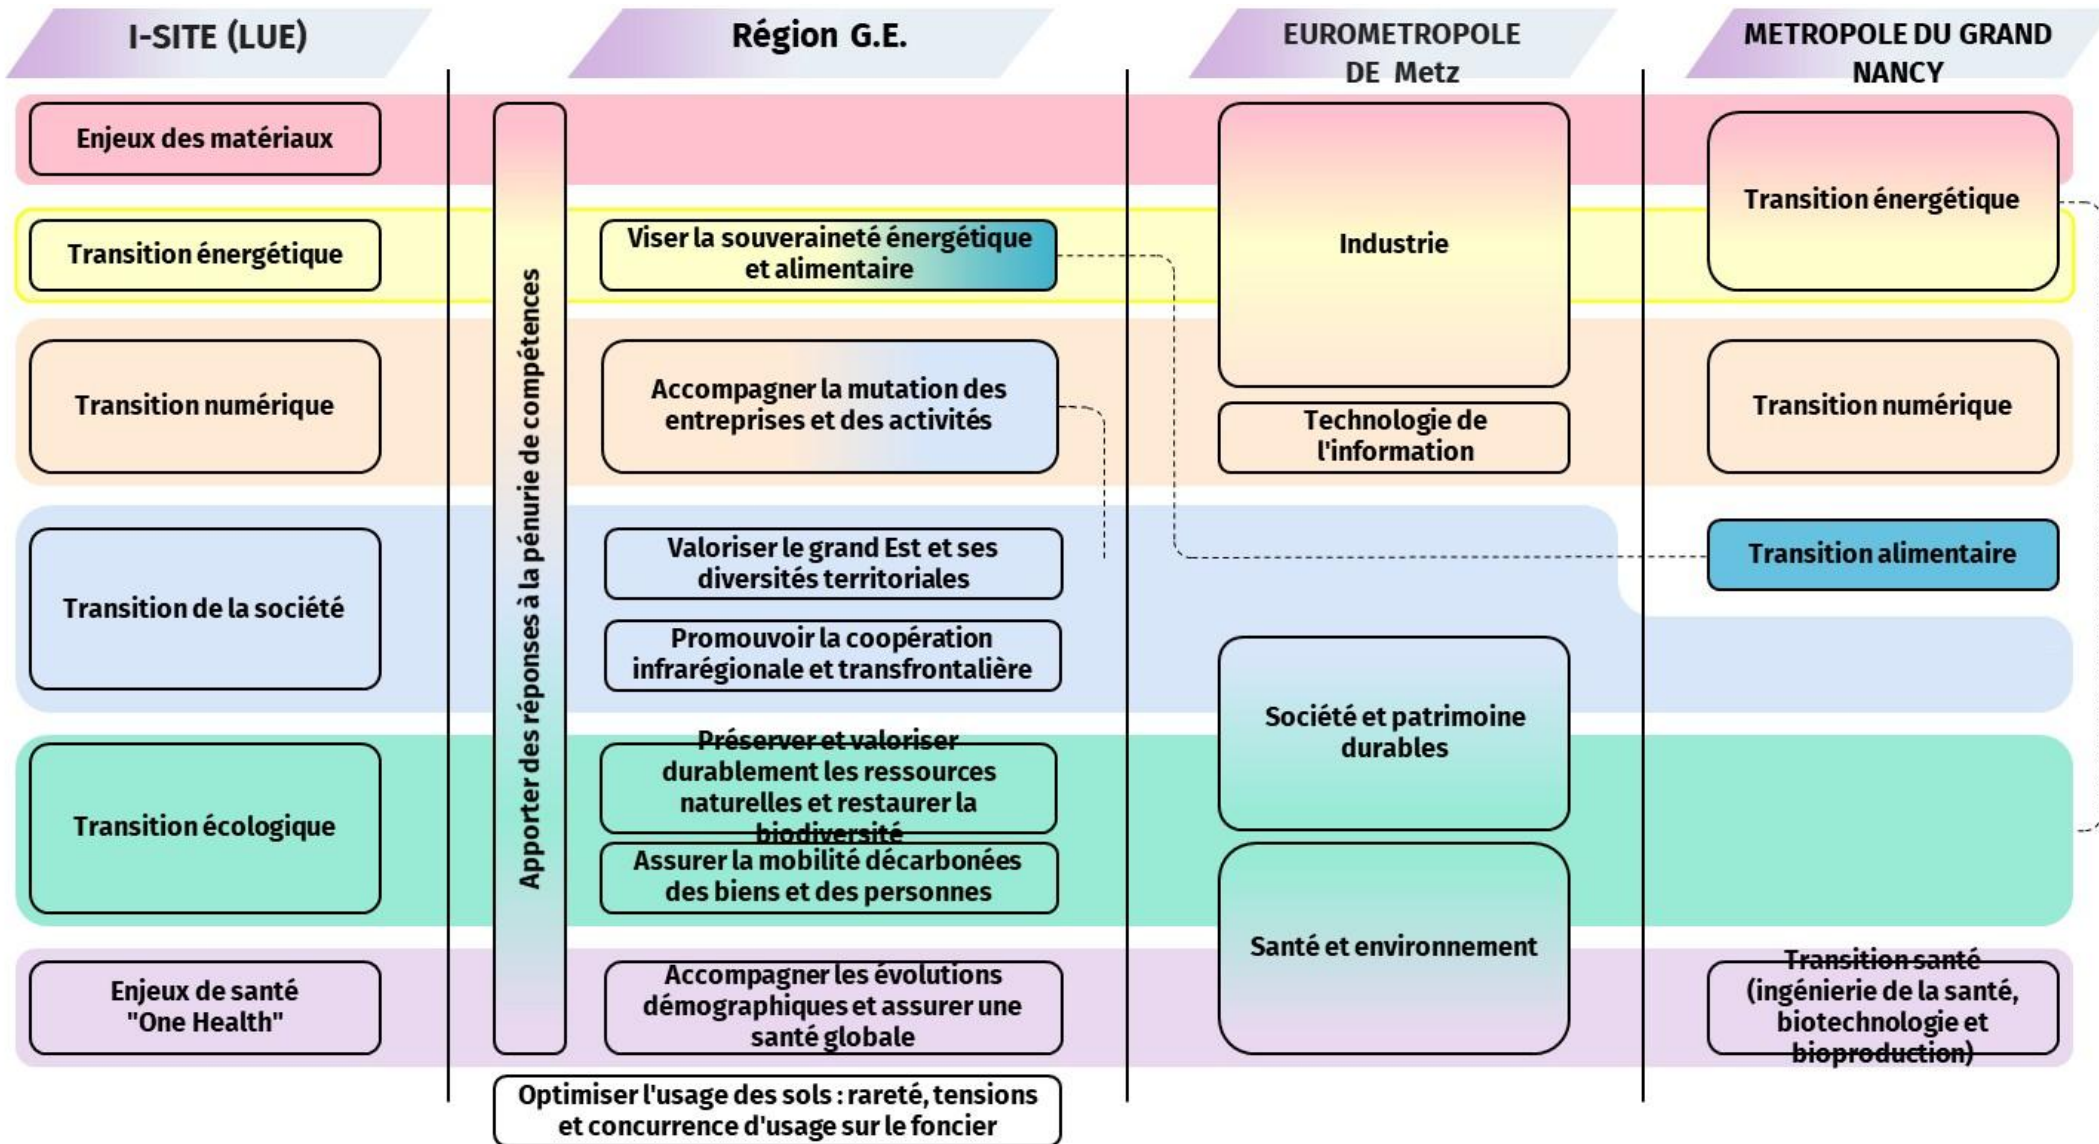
I-SITE (LUE)

Région G.E.

EUROMETROPOLE DE Metz

METROPOLE DU GRAND NANCY

Enjeux des matériaux

Transition énergétique

Transition numérique

Transition de la société

Transition écologique

Enjeux de santé "One Health"

Apporter des réponses à la pénurie de compétences

Viser la souveraineté énergétique et alimentaire

Accompagner la mutation des entreprises et des activités

Valoriser le grand Est et ses diversités territoriales

Promouvoir la coopération infrarégionale et transfrontalière

Préserver et valoriser durablement les ressources naturelles et restaurer la biodiversité

Assurer la mobilité décarbonées des biens et des personnes

Accompagner les évolutions démographiques et assurer une santé globale

Optimiser l'usage des sols : rareté, tensions et concurrence d'usage sur le foncier

Industrie

Technologie de l'information

Société et patrimoine durables

Santé et environnement

Transition énergétique

Transition numérique

Transition alimentaire

Transition santé (ingénierie de la santé, biotechnologie et bioproduction)